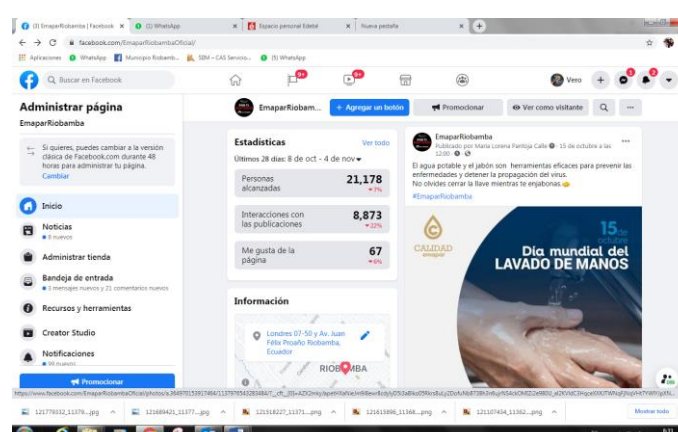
(3) EmaparRiobamba | Facebook × (3) WhatsApp × Espacio personal Edebé × Nueva pestaña × +

facebook.com/EmaparRiobambaOficial/

Aplicaciones WhatsApp Municipio Riobamb... SBM – CAS Servicio... (3) WhatsApp

Buscar en Facebook

Vero

Administrar página
EmaparRiobamba

Si quieres, puedes cambiar a la versión clásica de Facebook.com durante 48 horas para administrar tu página.
Cambiar

Inicio

Noticias
8 nuevos

Administrar tienda

Bandeja de entrada
3 mensajes nuevos y 21 comentarios nuevos

Recursos y herramientas

Creator Studio

Notificaciones
96 nuevas

Promocionar

EmaparRiobam...

+ Agregar un botón

Promocionar

Ver como visitante

Estadísticas
Ver todo
Últimos 28 días: 8 de oct - 4 de nov

| Personas alcanzadas | 21,178 ▾7% |
|---|---|
| Interacciones con las publicaciones | 8,873 ▾22% |
| Me gusta de la página | 67 ▾6% |

Información

Londres 07-50 y Av. Juan Félix Proaño Riobamba, Ecuador

RIOBAMBA

EmaparRiobamba
Publicado por María Lorena Pantoja Calle · 15 de octubre a las 12:00 ·

El agua potable y el jabón son herramientas eficaces para prevenir las enfermedades y detener la propagación del virus.
No olvides cerrar la llave mientras te enjabonas.

#EmaparRiobamba

CALIDAD emapar

15 de octubre
Día mundial del
LAVADO DE MANOS

https://www.facebook.com/EmaparRiobambaOficial/photos/a.364970153917484/1137976543283484/?__cft__[0]=AZX2mky...

121779332_11376....jpg 121689421_11377....jpg 121518227_11371....png 121615896_11366....png 121107434_11362....png

Mostrar todo